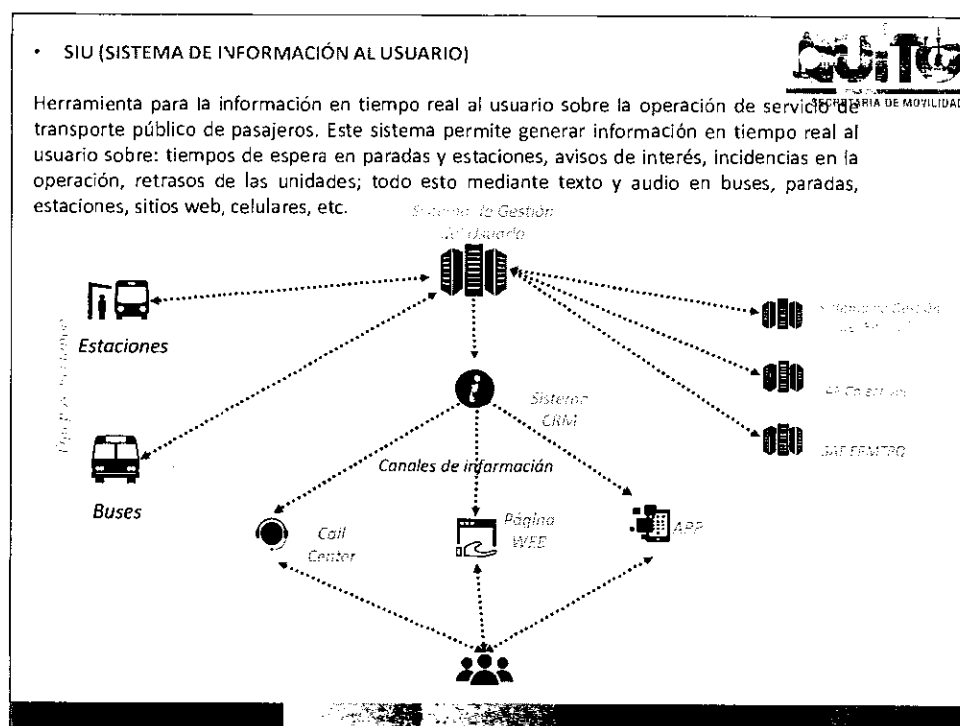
• SIU (SISTEMA DE INFORMACIÓN AL USUARIO)

SECRETARÍA DE MOVILIDAD

Herramienta para la información en tiempo real al usuario sobre la operación de servicio de transporte público de pasajeros. Este sistema permite generar información en tiempo real al usuario sobre: tiempos de espera en paradas y estaciones, avisos de interés, incidencias en la operación, retrasos de las unidades; todo esto mediante texto y audio en buses, paradas, estaciones, sitios web, celulares, etc.

Sistema de Gestión del Usuario

Estaciones

Buses

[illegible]

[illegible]

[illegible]

SAE EPMTPQ

Sistema CRM

Canales de información

Call Center

Página WEB

APP